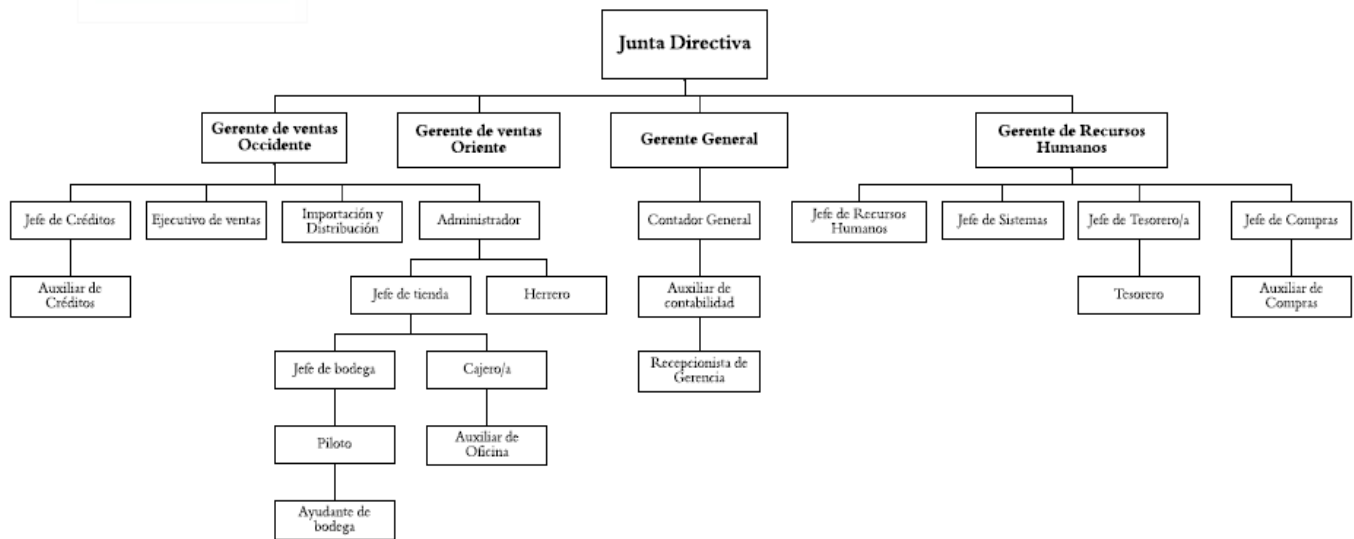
Junta Directiva

Gerente de ventas Occidente

Gerente de ventas Oriente

Gerente General

Gerente de Recursos Humanos

Jefe de Créditos

Ejecutivo de ventas

Importación y Distribución

Administrador

Auxiliar de Créditos

Jefe de tienda

Herrero

Jefe de bodega

Cajero/a

Piloto

Auxiliar de Oficina

Ayudante de bodega

Contador General

Auxiliar de contabilidad

Recepcionista de Gerencia

Jefe de Recursos Humanos

Jefe de Sistemas

Jefe de Tesorero/a

Tesorero

Jefe de Compras

Auxiliar de Compras